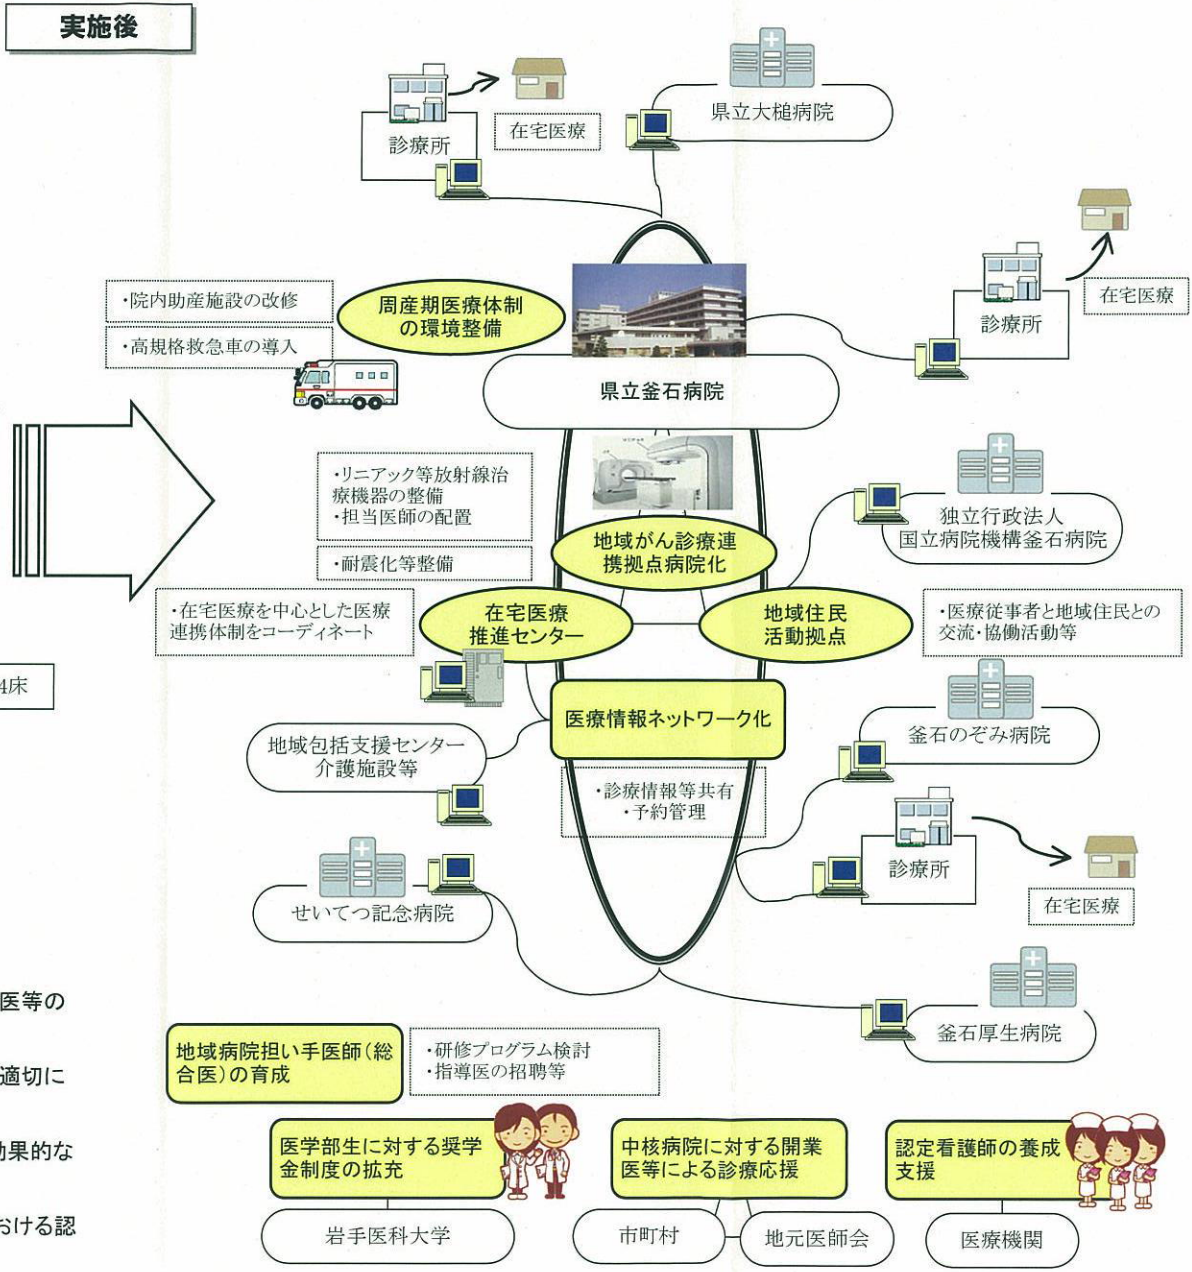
実施後

診療所

在宅医療

県立大槌病院

在宅医療

診療所

・院内助産施設の改修

・高規格救急車の導入

周産期医療体制の環境整備

県立釜石病院

・リニアック等放射線治療機器の整備
・担当医師の配置

・耐震化等整備

地域がん診療連携拠点病院化

独立行政法人
国立病院機構釜石病院

・在宅医療を中心とした医療連携体制をコーディネート

在宅医療推進センター

地域住民活動拠点

・医療従事者と地域住民との交流・協働活動等

4床

医療情報ネットワーク化

釜石のぞみ病院

地域包括支援センター
介護施設等

・診療情報等共有
・予約管理

診療所

在宅医療

せいてつ記念病院

医等の

釜石厚生病院

適切に

地域病院担い手医師（総合医）の育成

・研修プログラム検討
・指導医の招聘等

効果的な

医学部生に対する奨学金制度の拡充

中核病院に対する開業医等による診療応援

認定看護師の養成支援

おける認

岩手医科大学

市町村

地元医師会

医療機関